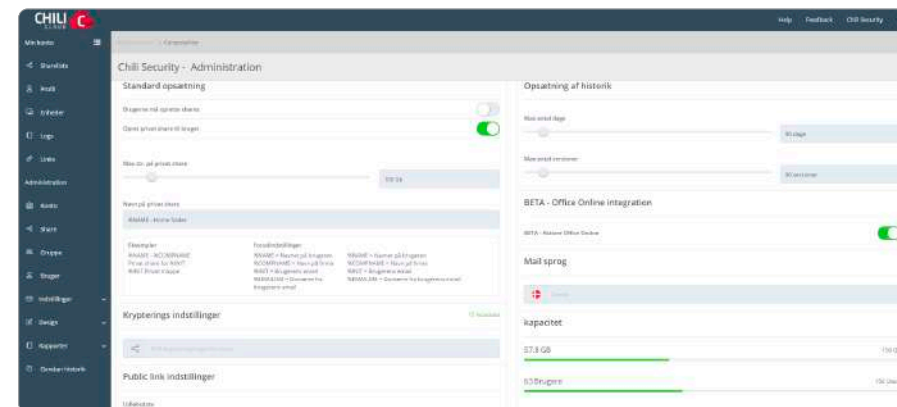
CHILI C

Help Feedback Chili Security

Min konto

Standarder

Profil

Enheder

Logs

Links

Administration

Konto

Share

Grupper

Brugere

Indstillinger

Design

Rapporter

Område Historik

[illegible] Generelle

Chili Security - Administration

Standard opsætning

Brugerne må oprette shares

Opret private share til bruger

Max str. på private share

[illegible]

Navn på privat share

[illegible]

Eksempler
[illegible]

Fletindstillinger
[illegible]

Krypterings indstillinger

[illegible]

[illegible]

Public link indstillinger

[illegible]

Opsætning af historik

Max antal dage

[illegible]

Max antal versioner

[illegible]

BETA - Office Online integration

BETA - Aktiver Office Online

Mail sprog

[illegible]

kapacitet

57.8 GB

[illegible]

63 Brugere

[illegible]